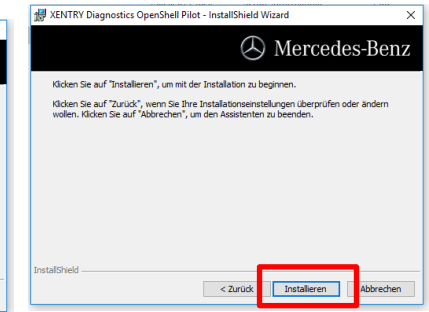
XENTRY Diagnostics OpenShell Pilot - InstallShield Wizard

×

Mercedes-Benz

Klicken Sie auf "Installieren", um mit der Installation zu beginnen.

Klicken Sie auf "Zurück", wenn Sie Ihre Installationseinstellungen überprüfen oder ändern wollen. Klicken Sie auf "Abbrechen", um den Assistenten zu beenden.

InstallShield

< Zurück

Installieren

Abbrechen